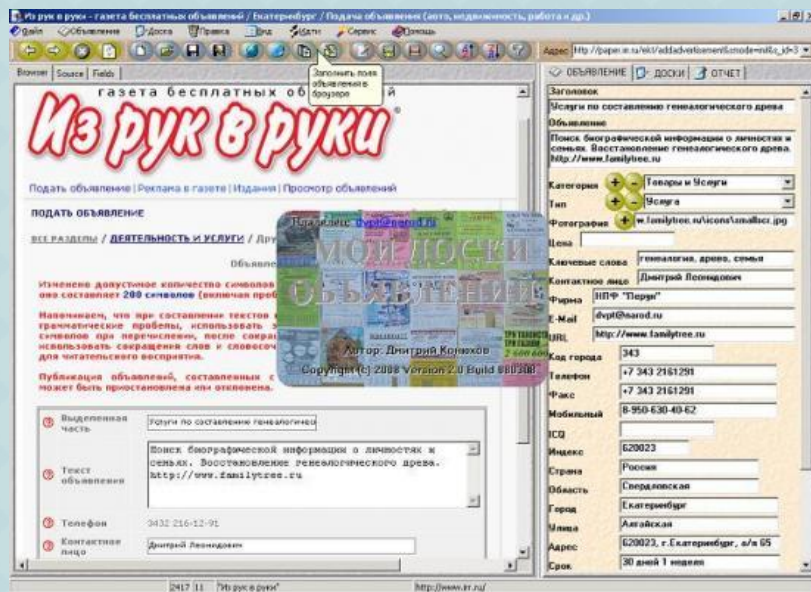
Из рук в руки - газета бесплатных объявлений / Екатеринбург / Подача объявления (авто, недвижимость, работа и др.)

Файл Объявления Доска Правка Вид Сайты Сервис Помощь

Адрес http://paper.irr.ru/ekt/addadvertisement&mode=all&c_id=3

Browser Source Fields

Заполнить поля объявления в броузере

газета бесплатных объявлений

Из рук в руки

Подать объявление | Реклама в газете | Издания | Просмотр объявлений

ПОДАТЬ ОБЪЯВЛЕНИЕ

ВСЕ РАЗДЕЛЫ / ДЕЯТЕЛЬНОСТЬ И УСЛУГИ / Дру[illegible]

Объявле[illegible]

Изменено допустимое количество символов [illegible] оно составляет 200 символов (включая проб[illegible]

Напоминаем, что при составлении текстов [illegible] грамматические пробелы, использовать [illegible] символов при перечислении, после сокра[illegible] использовать сокращения слов и словосоч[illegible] для читательского восприятия.

Публикация объявлений, составленных с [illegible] может быть приостановлена или отклонена.

Выделенная часть Услуги по составлению генеалогическ

Текст объявления Поиск биографической информации о личностях и семьях. Восстановление генеалогического древа. http://www.familytree.ru

Телефон 3432 216-12-91

Контактное лицо Дмитрий Леонидович

Пишите: dvpt@narod.ru

МОИ ДОСКИ ОБЪЯВЛЕНИЙ

Автор: Дмитрий Конюхов

Copyright (c) 2008 Version 2.0 Build 080308

ОБЪЯВЛЕНИЕ ДОСКИ ОТЧЕТ

Заголовок
Услуги по составлению генеалогического древа

Объявление
Поиск биографической информации о личностях и семьях. Восстановление генеалогического древа. http://www.familytree.ru

Категория Товары и Услуги
Тип Услуга
Фотография w.familytree.ru\icons\smallscr.jpg
Цена
Ключевые слова генеалогия, древо, семья
Контактное лицо Дмитрий Леонидович
Фирма НПФ "Перун"
E-Mail dvpt@narod.ru
URL http://www.familytree.ru
Код города 343
Телефон +7 343 2161291
Факс +7 343 2161291
Мобильный 8-950-630-40-62
ICQ
Индекс 620023
Страна Россия
Область Свердловская
Город Екатеринбург
Улица Алтайская
Адрес 620023, г.Екатеринбург, а/я 65
Срок 30 дней 1 неделя

2417 11 "Из рук в руки" http://www.irr.ru/